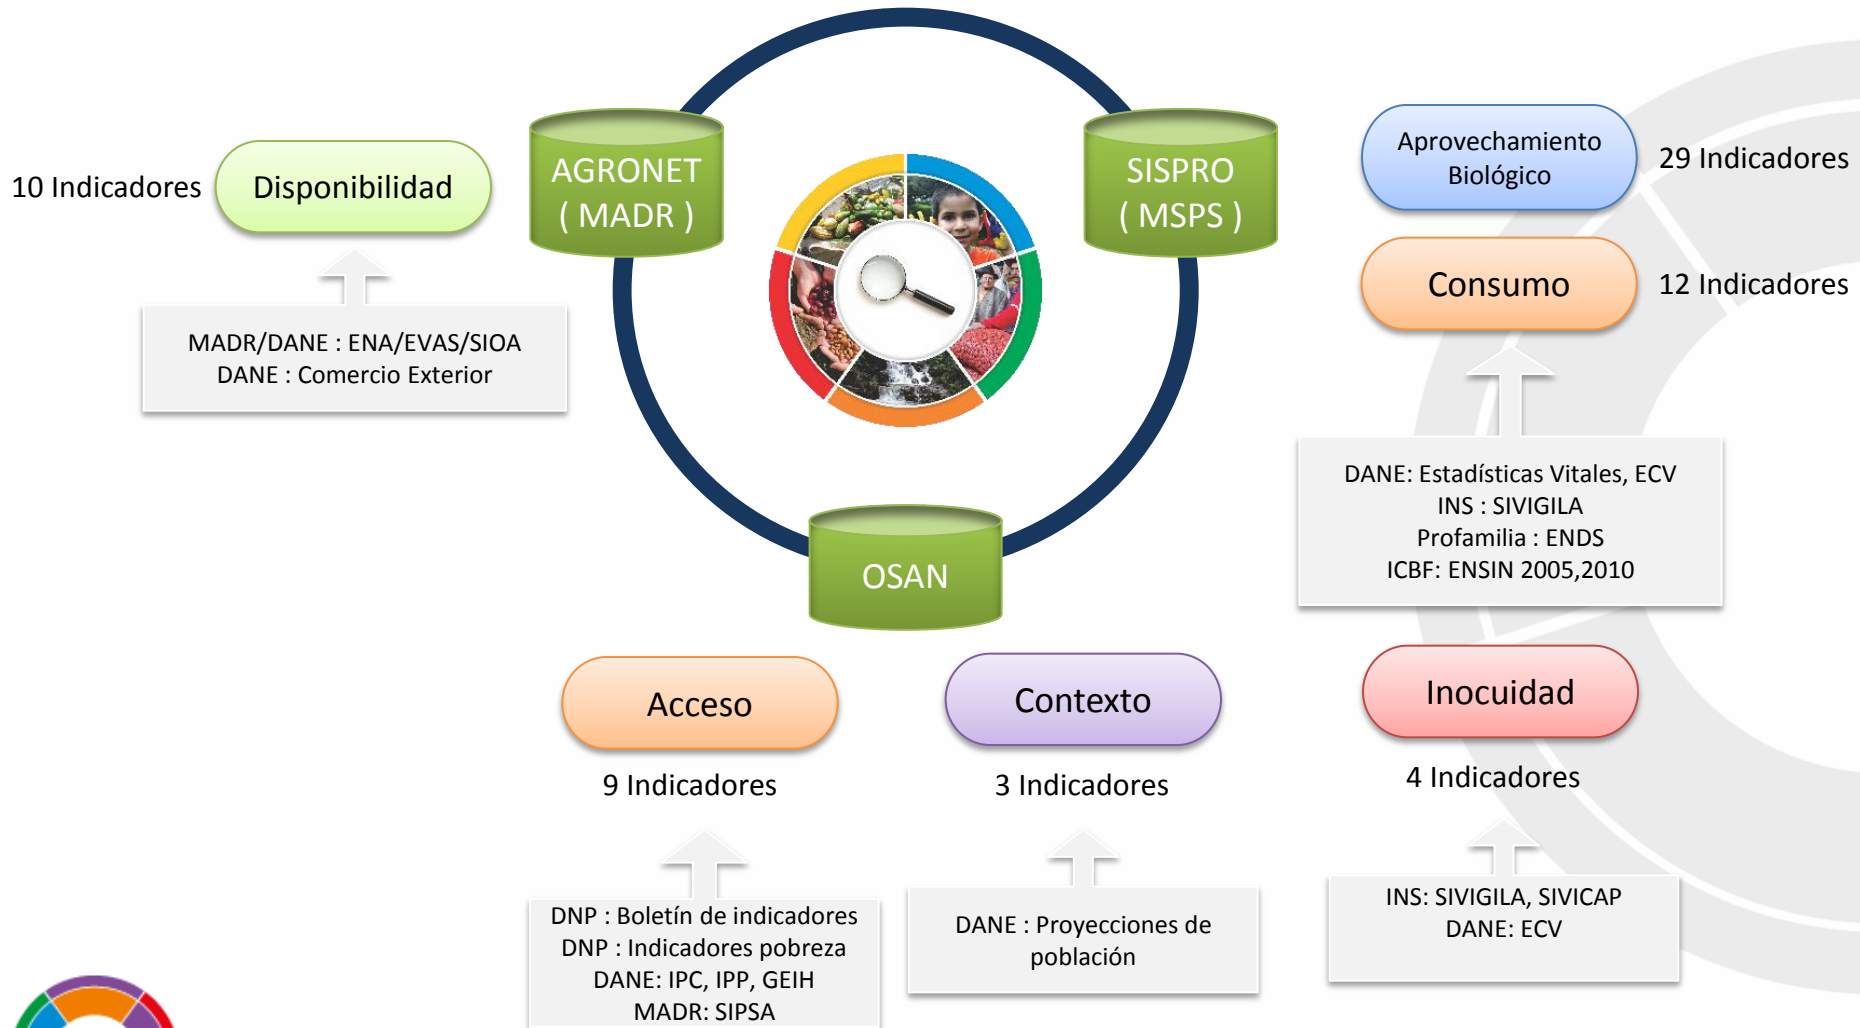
10 Indicadores

Disponibilidad

MADR/DANE : ENA/EVAS/SIOA
DANE : Comercio Exterior

AGRONET
( MADR )

SISPRO
( MSPS )

OSAN

Aprovechamiento Biológico

29 Indicadores

Consumo

12 Indicadores

DANE: Estadísticas Vitales, ECV
INS : SIVIGILA
Profamilia : ENDS
ICBF: ENSIN 2005,2010

Acceso

9 Indicadores

DNP : Boletín de indicadores
DNP : Indicadores pobreza
DANE: IPC, IPP, GEIH
MADR: SIPSA

Contexto

3 Indicadores

DANE : Proyecciones de población

Inocuidad

4 Indicadores

INS: SIVIGILA, SIVICAP
DANE: ECV